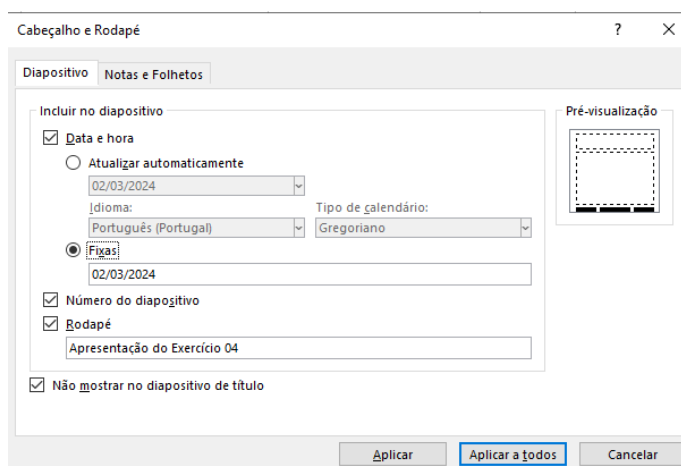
Cabeçalho e Rodapé

?

Diapositivo

Notas e Folhetos

Incluir no diapositivo

Data e hora

Atualizar automaticamente

02/03/2024

Idioma:

Português (Portugal)

Tipo de calendário:

Gregoriano

Fixas

02/03/2024

Número do diapositivo

Rodapé

Apresentação do Exercício 04

Não mostrar no diapositivo de título

Pré-visualização

Aplicar

Aplicar a todos

Cancelar